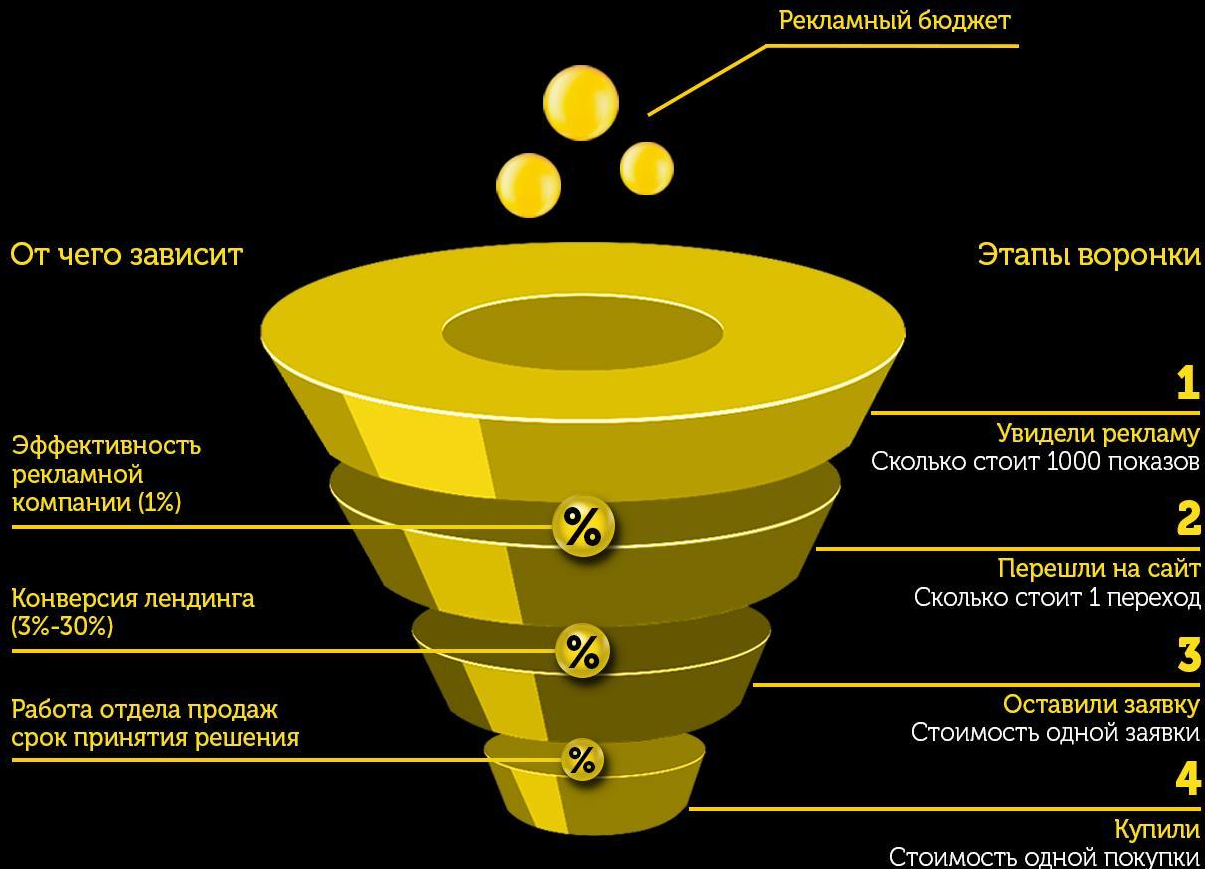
Рекламный бюджет

От чего зависит

Этапы воронки

1
Увидели рекламу
Сколько стоит 1000 показов

Эффективность рекламной компании (1%)

%

2
Перешли на сайт
Сколько стоит 1 переход

Конверсия лендинга (3%-30%)

%

3
Оставили заявку
Стоимость одной заявки

Работа отдела продаж срок принятия решения

%

4
Купили
Стоимость одной покупки